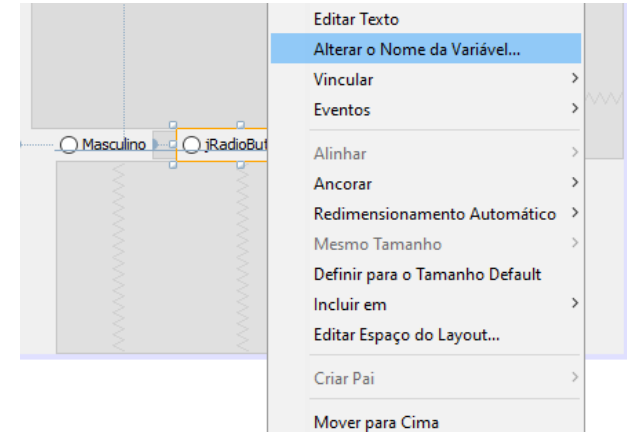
Masculino
jRadioBut

Editar Texto
Alterar o Nome da Variável...
Vincular
Eventos
Alinhar
Ancorar
Redimensionamento Automático
Mesmo Tamanho
Definir para o Tamanho Default
Incluir em
Editar Espaço do Layout...
Criar Pai
Mover para Cima